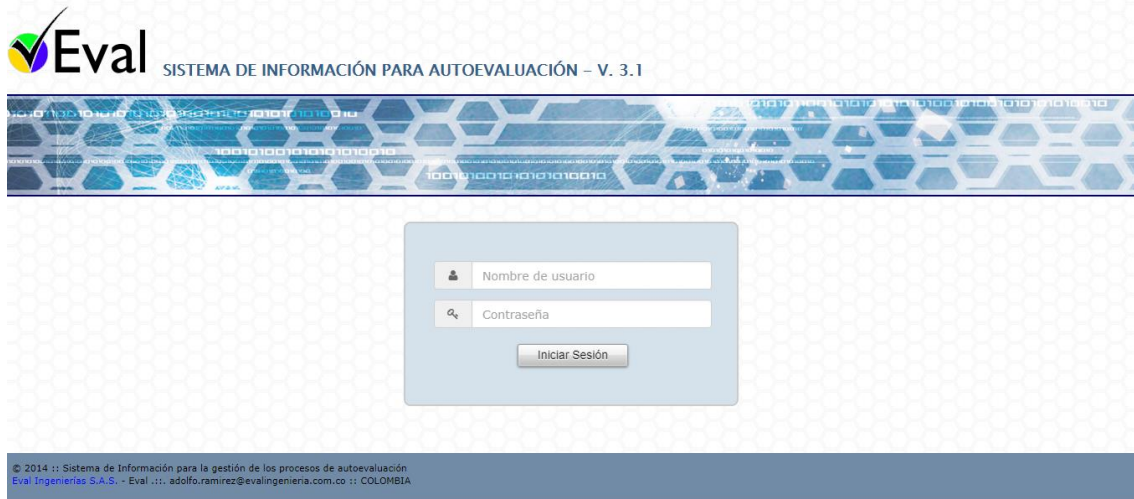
Eval SISTEMA DE INFORMACIÓN PARA AUTOEVALUACIÓN - V. 3.1

Nombre de usuario

Contraseña

Iniciar Sesión

© 2014 :: Sistema de Información para la gestión de los procesos de autoevaluación
Eval Ingenierías S.A.S. - Eval .::. adolfo.ramirez@evalingenieria.com.co :: COLOMBIA